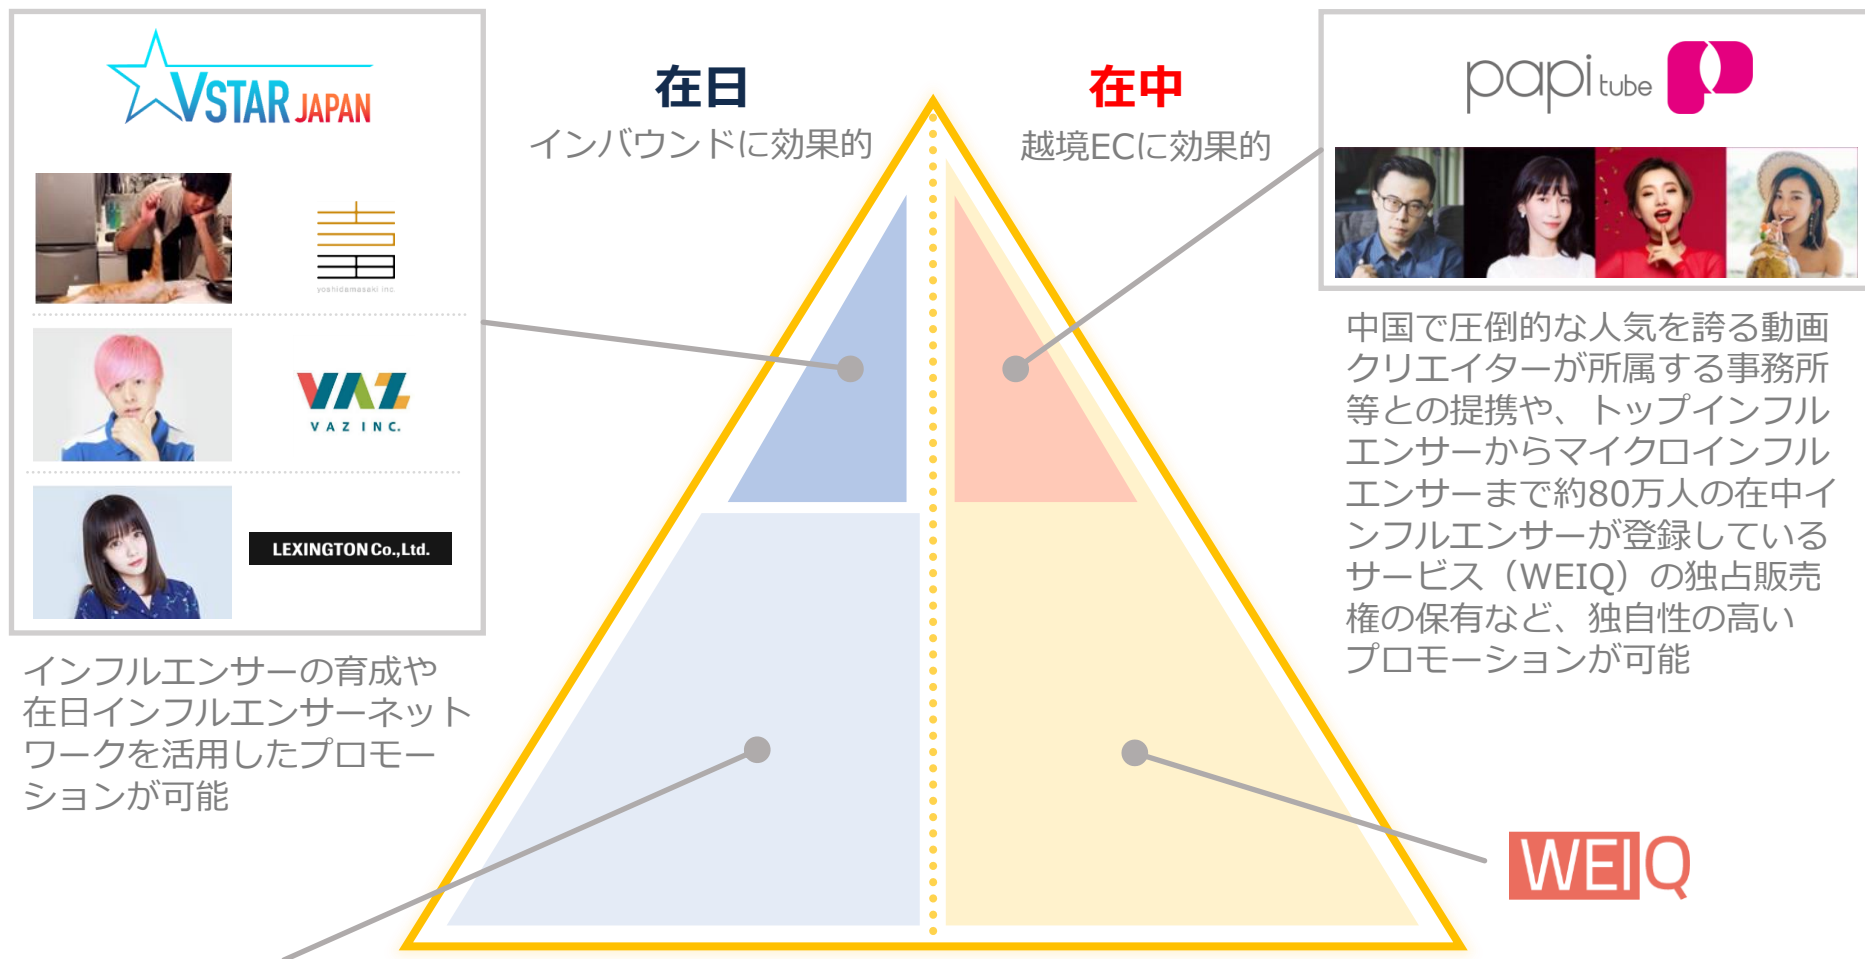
VSTAR JAPAN

yoshidamasaki inc.

VAZ
VAZ INC.

LEXINGTON Co.,Ltd.

インフルエンサーの育成や在日インフルエンサーネットワークを活用したプロモーションが可能

在日
インバウンドに効果的

在中
越境ECに効果的

papi tube

中国で圧倒的な人気を誇る動画クリエイターが所属する事務所等との提携や、トップインフルエンサーからマイクロインフルエンサーまで約80万人の在中インフルエンサーが登録しているサービス（WEIQ）の独占販売権の保有など、独自性の高いプロモーションが可能

WEIQ